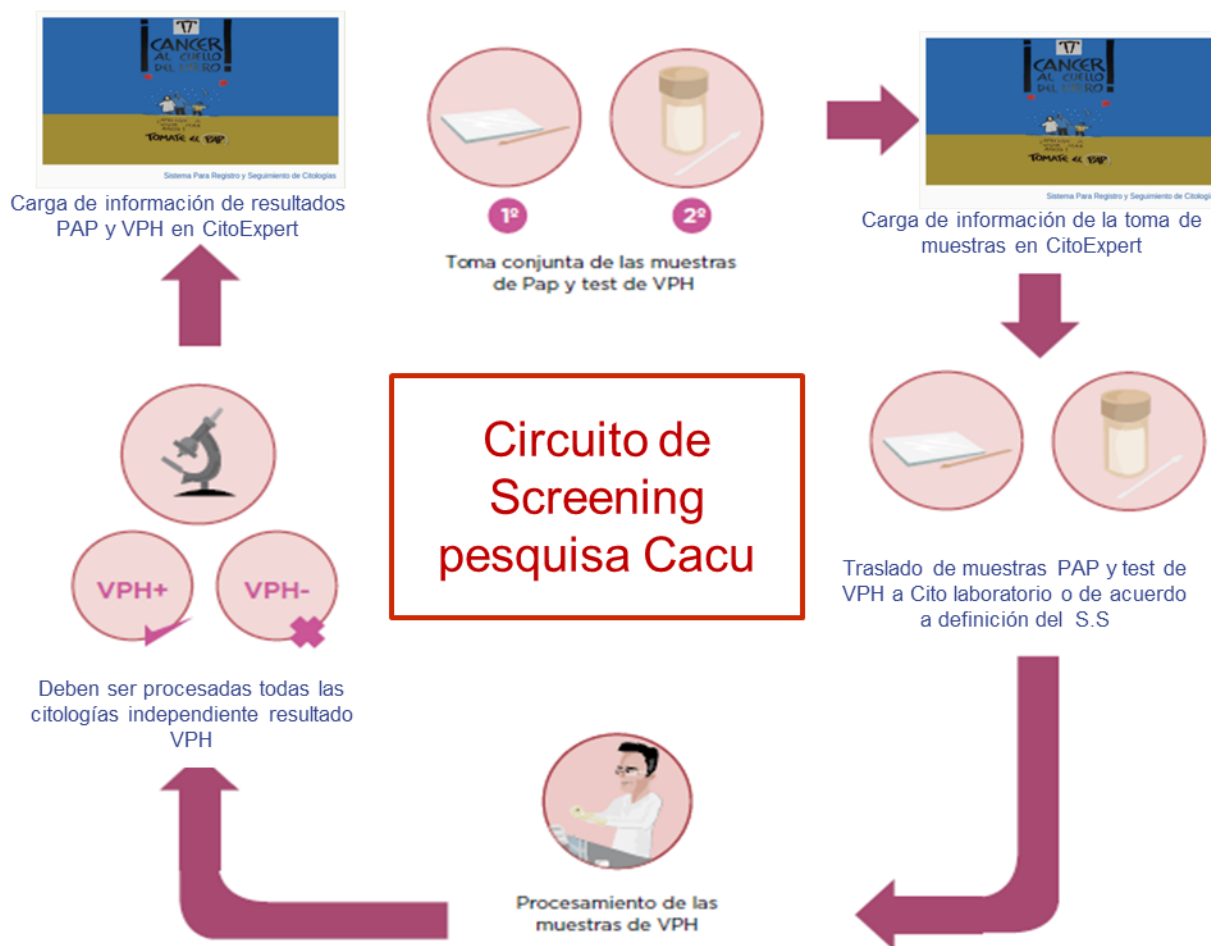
¡CANCER AL CUELLO DEL UTERO!
TOMATE EL PAP
Sistema Para Registro y Seguimiento de Citologías

Carga de información de resultados PAP y VPH en CitoExpert

1º 2º

Toma conjunta de las muestras de Pap y test de VPH

¡CANCER AL CUELLO DEL UTERO!
TOMATE EL PAP
Sistema Para Registro y Seguimiento de Citologías

Carga de información de la toma de muestras en CitoExpert

Circuito de Screening pesquisa Cacu

VPH+ VPH-

Deben ser procesadas todas las citologías independiente resultado VPH

Traslado de muestras PAP y test de VPH a Cito laboratorio o de acuerdo a definición del S.S

Procesamiento de las muestras de VPH